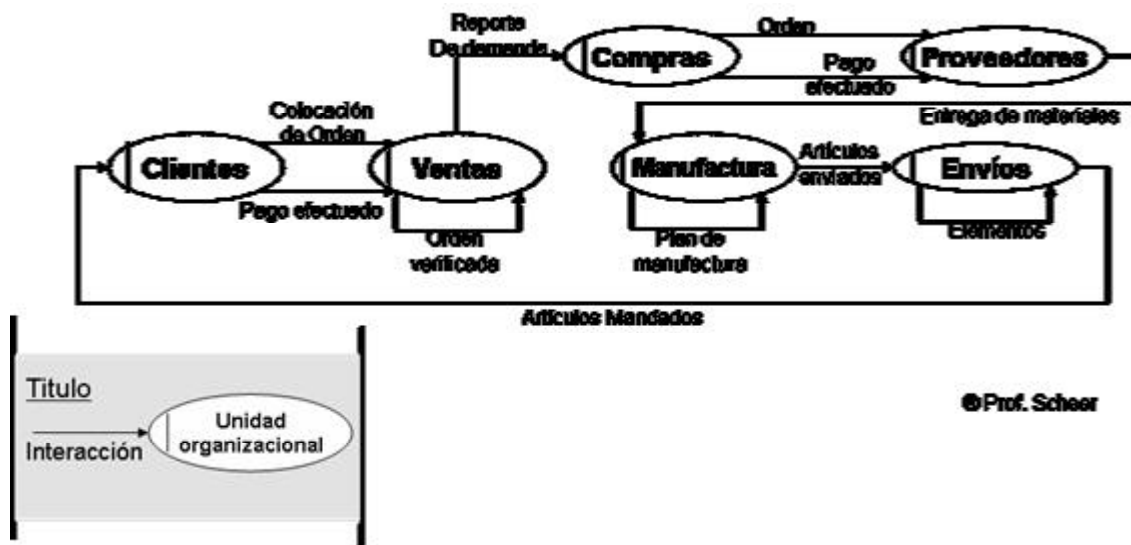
Reporte De demanda

Compras

Orden

Pago efectuado

Proveedores

Entrega de materiales

Colocación de Orden

Clientes

Ventas

Pago efectuado

Orden verificada

Manufactura

Artículos enviados

Plan de manufactura

Envíos

Elementos

Artículos Mandados

Titulo

Interacción

Unidad organizacional

© Prof. Scheer